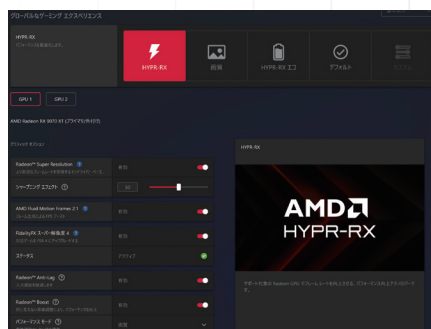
グローバルなゲーミング エクスペリエンス

HYPR-RX
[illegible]

HYPR-RX

画質

HYPR-RX エコ

デフォルト

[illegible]

GPU 1

GPU 2

AMD Radeon RX 9070 XT (プライマリ・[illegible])

グラフィック オプション

Radeon™ Super Resolution
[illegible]

有効

シャープニング エフェクト

80

AMD Fluid Motion Frames 2.1
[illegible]

有効

Radeon™ Anti-Lag
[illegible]

有効

ステータス

アクティブ

Radeon™ Anti-Lag
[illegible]

有効

Radeon™ Boost
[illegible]

有効

パフォーマンス モード

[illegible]

HYPR-RX

AMD
HYPR-RX

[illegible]